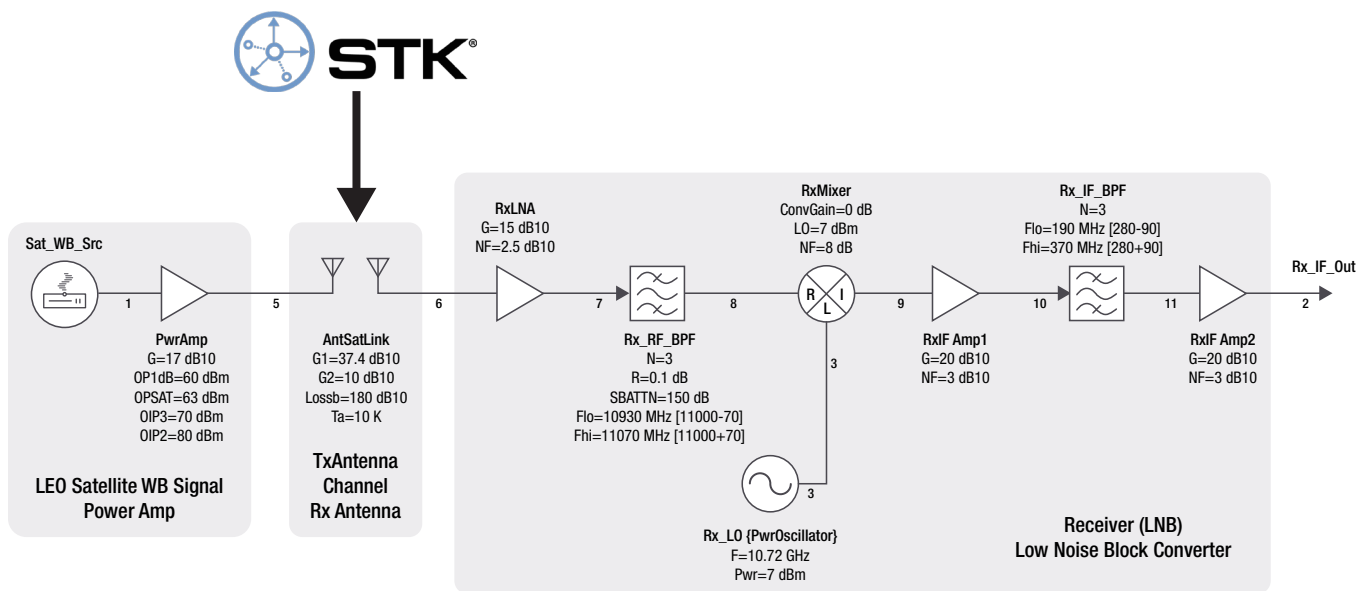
STK®

Sat_WB_Src

1

PwrAmp
G=17 dB10
OP1dB=60 dBm
OPSAT=63 dBm
OIP3=70 dBm
OIP2=80 dBm

LEO Satellite WB Signal Power Amp

5

AntSatLink
G1=37.4 dB10
G2=10 dB10
Lossb=180 dB10
Ta=10 K

TxAntenna Channel Rx Antenna

6

RxLNA
G=15 dB10
NF=2.5 dB10

7

Rx_RF_BPF
N=3
R=0.1 dB
SBATTN=150 dB
Flo=10930 MHz [11000-70]
Fhi=11070 MHz [11000+70]

8

RxMixer
ConvGain=0 dB
LO=7 dBm
NF=8 dB

R I L

3

3

Rx_LO {PwrOscillator}
F=10.72 GHz
Pwr=7 dBm

9

RxIF Amp1
G=20 dB10
NF=3 dB10

10

Rx_IF_BPF
N=3
Flo=190 MHz [280-90]
Fhi=370 MHz [280+90]

11

RxIF Amp2
G=20 dB10
NF=3 dB10

Rx_IF_Out

2

Receiver (LNB)
Low Noise Block Converter